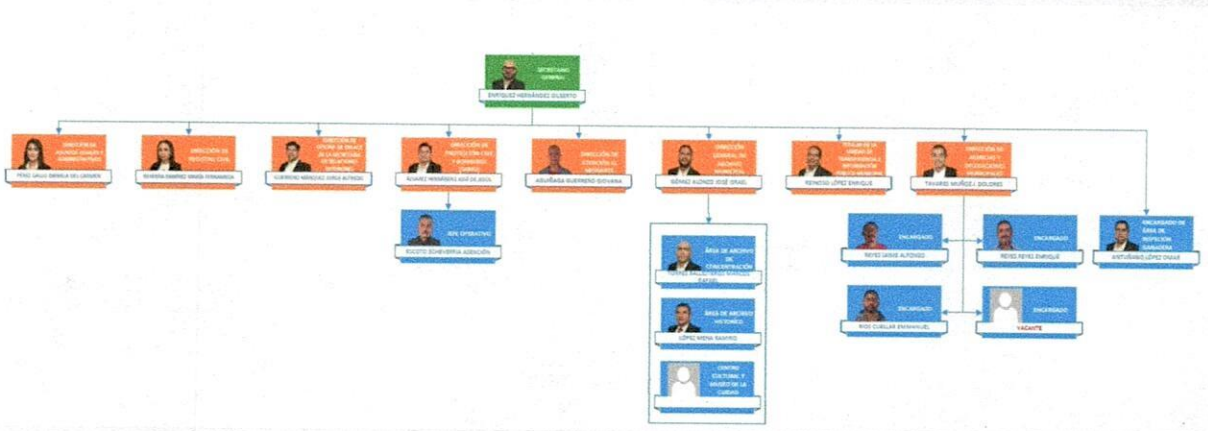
SECRETARIO GENERAL

ENRÍQUEZ HERNÁNDEZ GILBERTO

DIRECTOR DE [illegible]

PÉREZ GALLO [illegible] DEL CARMEN

DIRECCIÓN DE REGISTRO CIVIL

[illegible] FERNANDA

DIRECCIÓN DE OFICINA DE ENLACE DE LA SECRETARÍA DE RELACIONES EXTERIORES

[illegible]

DIRECCIÓN DE PROTECCIÓN CIVIL Y BOMBEROS

ÁLVAREZ HERNÁNDEZ JOSÉ DE JESÚS

JEFE OPERATIVO

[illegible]

DIRECCIÓN DE ATENCIÓN AL MIGRANTE

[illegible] GUERRERO GIOVANNA

DIRECCIÓN GENERAL DE ARCHIVO MUNICIPAL

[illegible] ALONSO JOSÉ ISRAEL

ÁREA DE ARCHIVO DE CONCENTRACIÓN

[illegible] RAFAEL

ÁREA DE ARCHIVO HISTÓRICO

LÓPEZ MENA RAMIRO

CENTRO CULTURAL Y MUSEO DE LA CIUDAD

TITULAR DE LA UNIDAD DE TRANSPARENCIA E INFORMACIÓN PÚBLICA MUNICIPAL

REYNOSO LÓPEZ ENRIQUE

DIRECCIÓN DE MERCADOS Y OPERACIONES MUNICIPALES

TAVARES MUÑOZ J. DOLORES

ENCARGADO

REYES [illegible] ALFONSO

ENCARGADO

REYES REYES ENRIQUE

ENCARGADO

RÍOS CUÉLLAR EMMANUEL

ENCARGADO

VACANTE

ENCARGADO DE ÁREA DE INSPECCIÓN GANADERA

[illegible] LÓPEZ OMAR